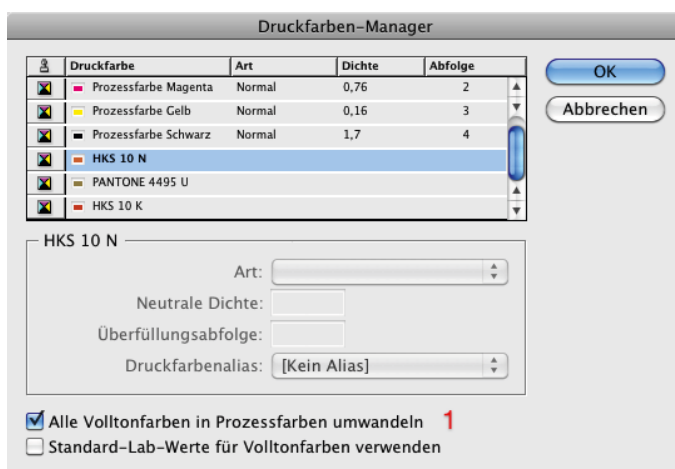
Druckfarben-Manager

| | Druckfarbe | Art | Dichte | Abfolge |
|---|---|---|---|---|
| | Prozessfarbe Magenta | Normal | 0,76 | 2 |
| | Prozessfarbe Gelb | Normal | 0,16 | 3 |
| | Prozessfarbe Schwarz | Normal | 1,7 | 4 |
| | HKS 10 N | | | |
| | PANTONE 4495 U | | | |
| | HKS 10 K | | | |

OK

Abbrechen

HKS 10 N

Art:

Neutrale Dichte:

Überfüllungsabfolge:

Druckfarbenalias: [Kein Alias]

Alle Volltonfarben in Prozessfarben umwandeln 1

Standard-Lab-Werte für Volltonfarben verwenden